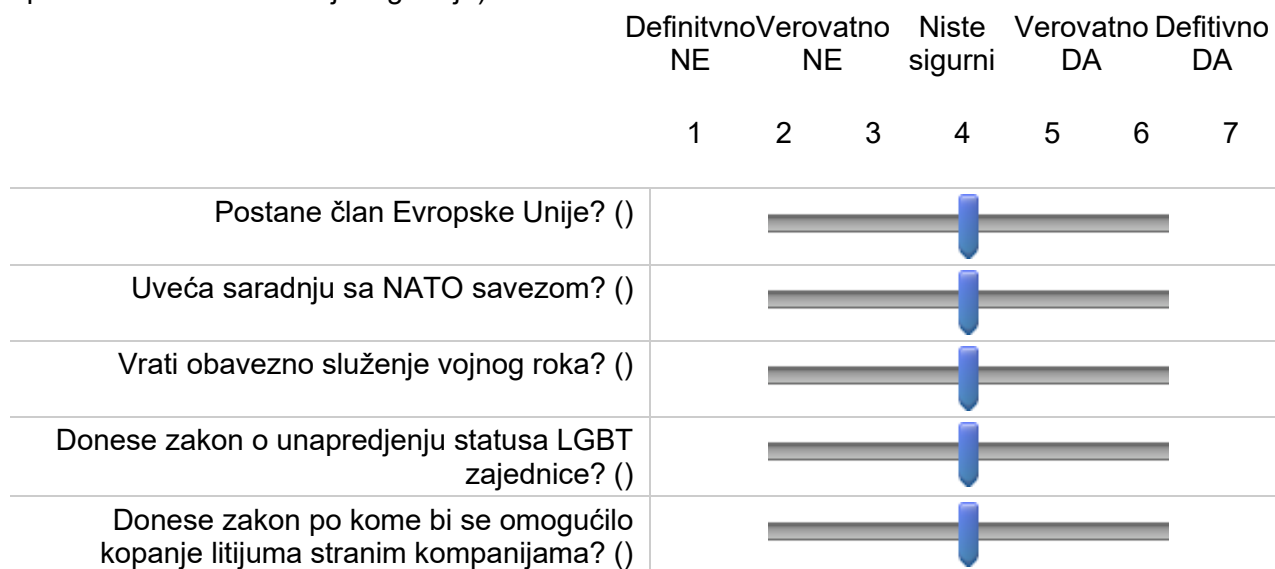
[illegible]

Definitvno NE | Verovatno NE | Niste sigurni | Verovatno DA | Defitivno DA

1 2 3 4 5 6 7

Postane član Evropske Unije? ()

Uveća saradnju sa NATO savezom? ()

Vrati obavezno služenje vojnog roka? ()

Donese zakon o unapredjenju statusa LGBT zajednice? ()

Donese zakon po kome bi se omogućilo kopanje litijuma stranim kompanijama? ()